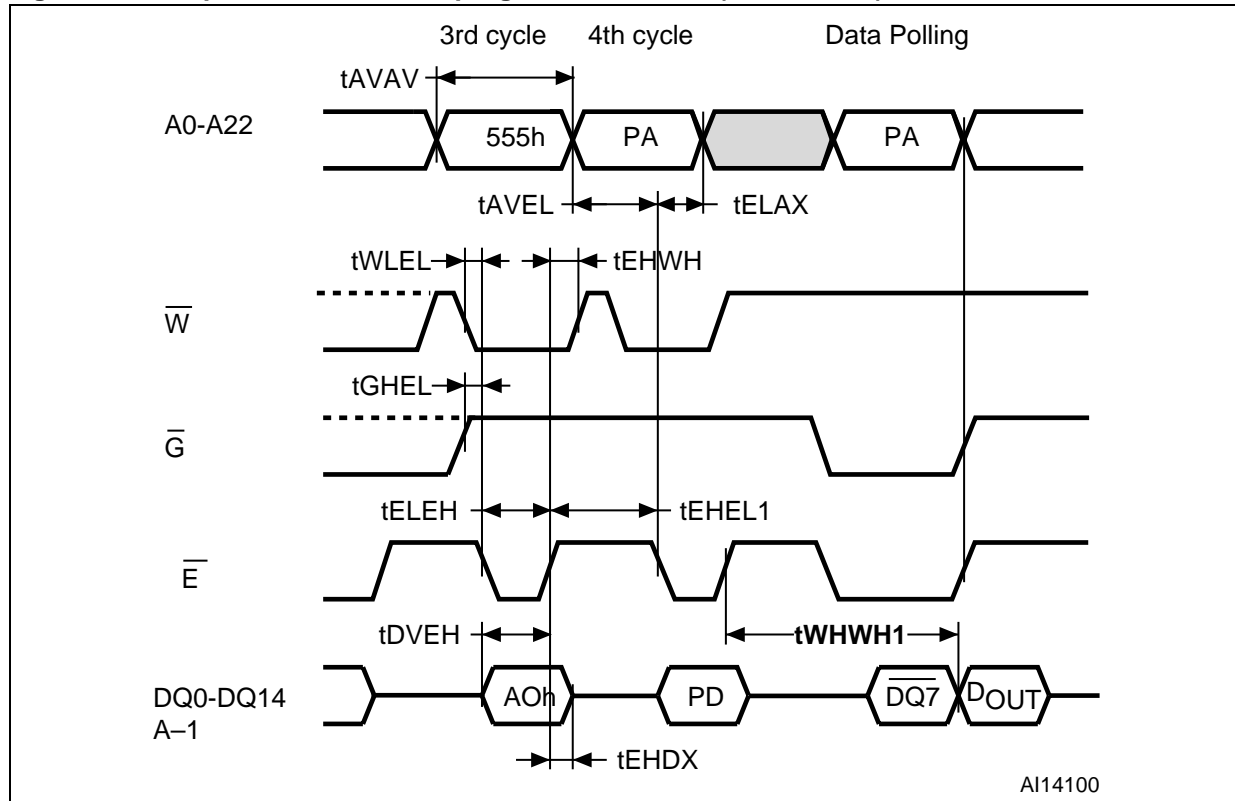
3rd cycle 4th cycle Data Polling

tAVAV

A0-A22

555h

PA

PA

tAVEL

tELAX

tWLEL

tEHWH

$\overline{W}$

tGHEL

$\overline{G}$

tELEH

tEHEL1

$\overline{E}$

tDVEH

tWHWH1

DQ0-DQ14 A–1

AOh

PD

$\overline{DQ7}$

$D_{OUT}$

tEHDX

AI14100